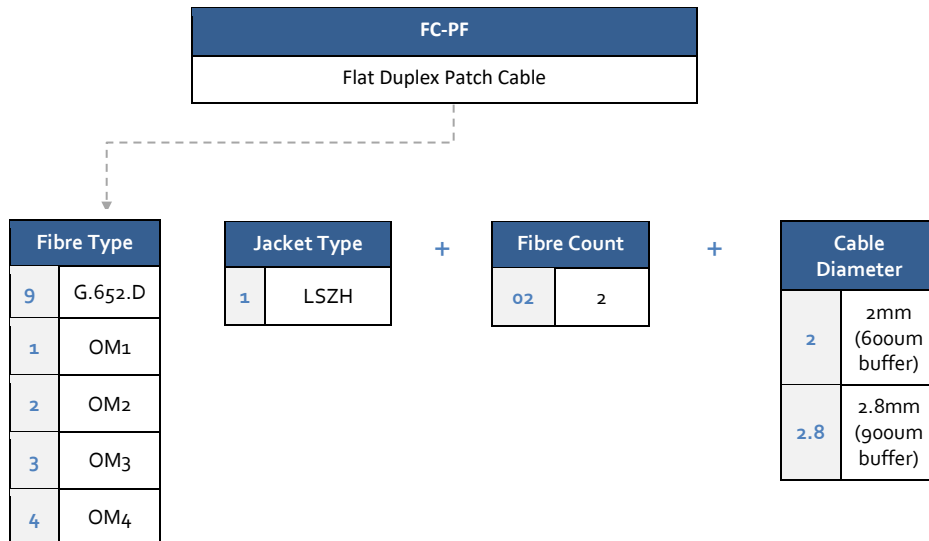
| FC-PF |
|---|
| Flat Duplex Patch Cable |

| Fibre Type | |
|---|---|
| 9 | G.652.D |
| 1 | OM1 |
| 2 | OM2 |
| 3 | OM3 |
| 4 | OM4 |

| Jacket Type | |
|---|---|
| 1 | LSZH |

+

| Fibre Count | |
|---|---|
| 02 | 2 |

+

| Cable Diameter | |
|---|---|
| 2 | 2mm (600um buffer) |
| 2.8 | 2.8mm (900um buffer) |